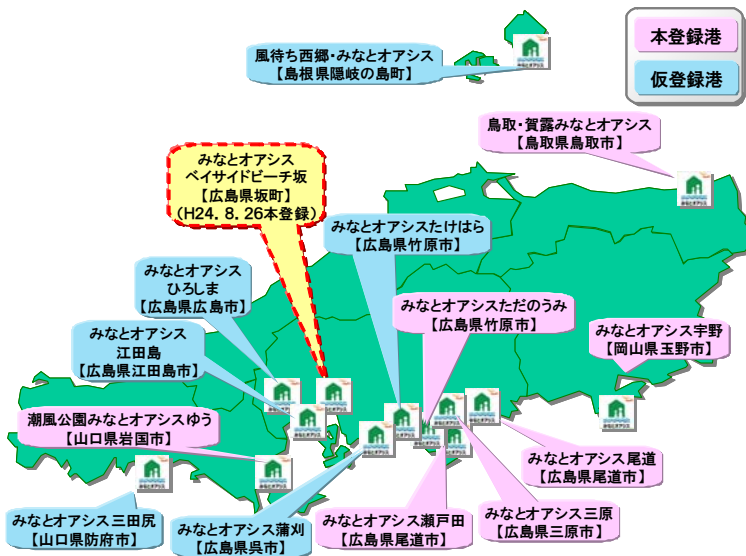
本登録港

仮登録港

風待ち西郷・みなとオアシス
【島根県隠岐の島町】

鳥取・賀露みなとオアシス
【鳥取県鳥取市】

みなとオアシス
ベイサイドビーチ坂
【広島県坂町】
（H24．8．26本登録）

みなとオアシスたけはら
【広島県竹原市】

みなとオアシス
ひろしま
【広島県広島市】

みなとオアシスただのうみ
【広島県竹原市】

みなとオアシス宇野
【岡山県玉野市】

みなとオアシス
江田島
【広島県江田島市】

潮風公園みなとオアシスゆう
【山口県岩国市】

みなとオアシス尾道
【広島県尾道市】

みなとオアシス三原
【広島県三原市】

みなとオアシス三田尻
【山口県防府市】

みなとオアシス蒲刈
【広島県呉市】

みなとオアシス瀬戸田
【広島県尾道市】